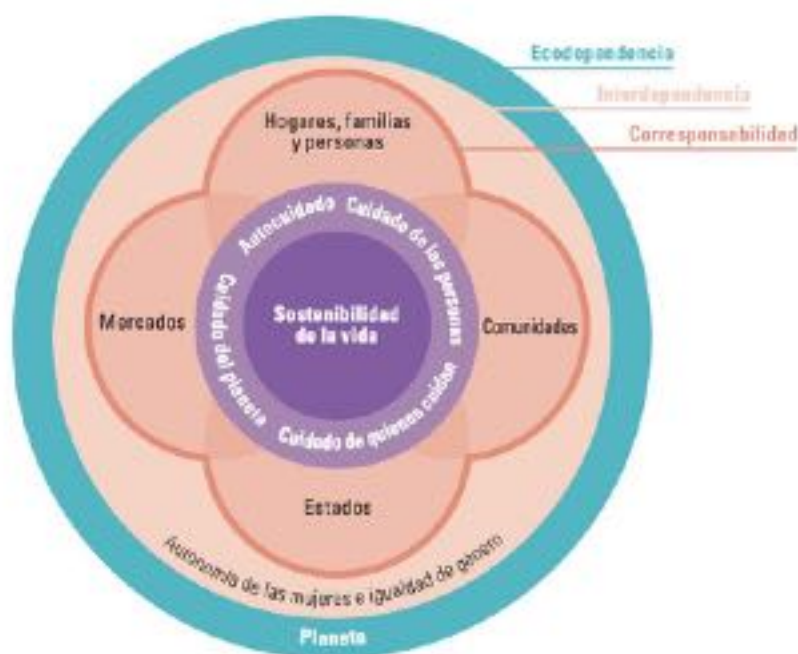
Ecodependencia

Interdependencia

Corresponsabilidad

Hogares, familias y personas

Mercados

Comunidades

Estados

Autocuidado

Cuidado de las personas

Cuidado del planeta

Cuidado de quienes cuidan

Sostenibilidad de la vida

Autonomía de las mujeres e igualdad de género

Planeta